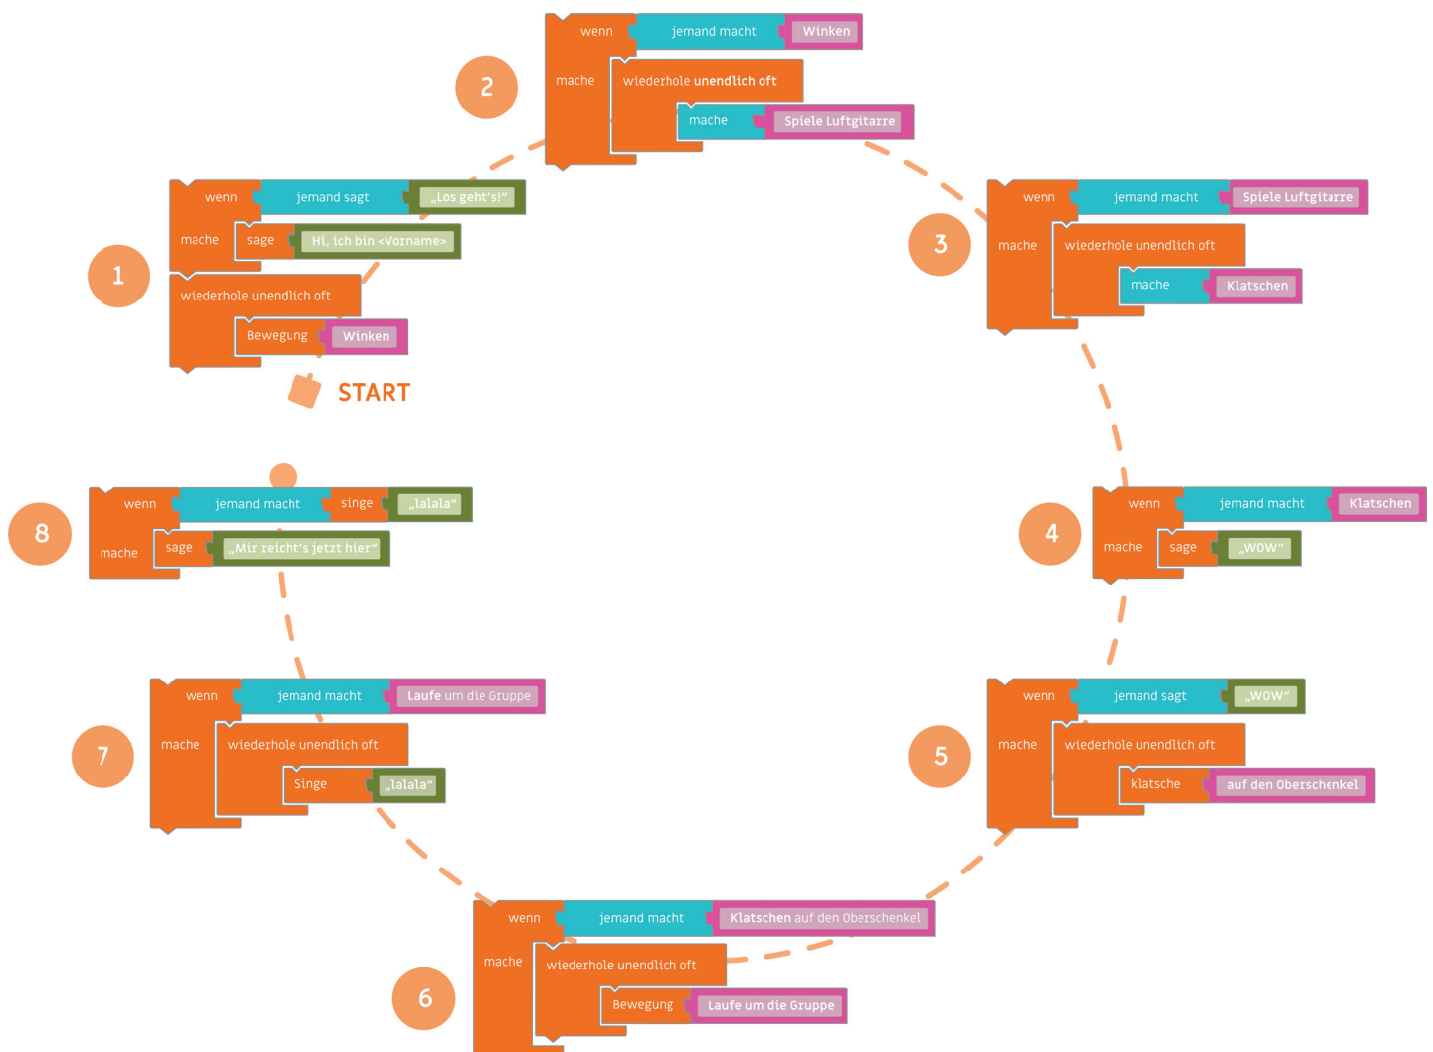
2

wenn jemand macht Winken
mache wiederhole unendlich oft
mache Spiele Luftgitarre

1

wenn jemand sagt „Los geht's!"
mache sage Hi, ich bin <Vorname>
wiederhole unendlich oft
Bewegung Winken

START

3

wenn jemand macht Spiele Luftgitarre
mache wiederhole unendlich oft
mache Klatschen

8

wenn jemand macht singe „lalala"
mache sage „Mir reicht's jetzt hier"

4

wenn jemand macht Klatschen
mache sage „WOW"

7

wenn jemand macht Laufe um die Gruppe
mache wiederhole unendlich oft
Singe „lalala"

5

wenn jemand sagt „WOW"
mache wiederhole unendlich oft
klatsche auf den Oberschenkel

6

wenn jemand macht Klatschen auf den Oberschenkel
mache wiederhole unendlich oft
Bewegung Laufe um die Gruppe